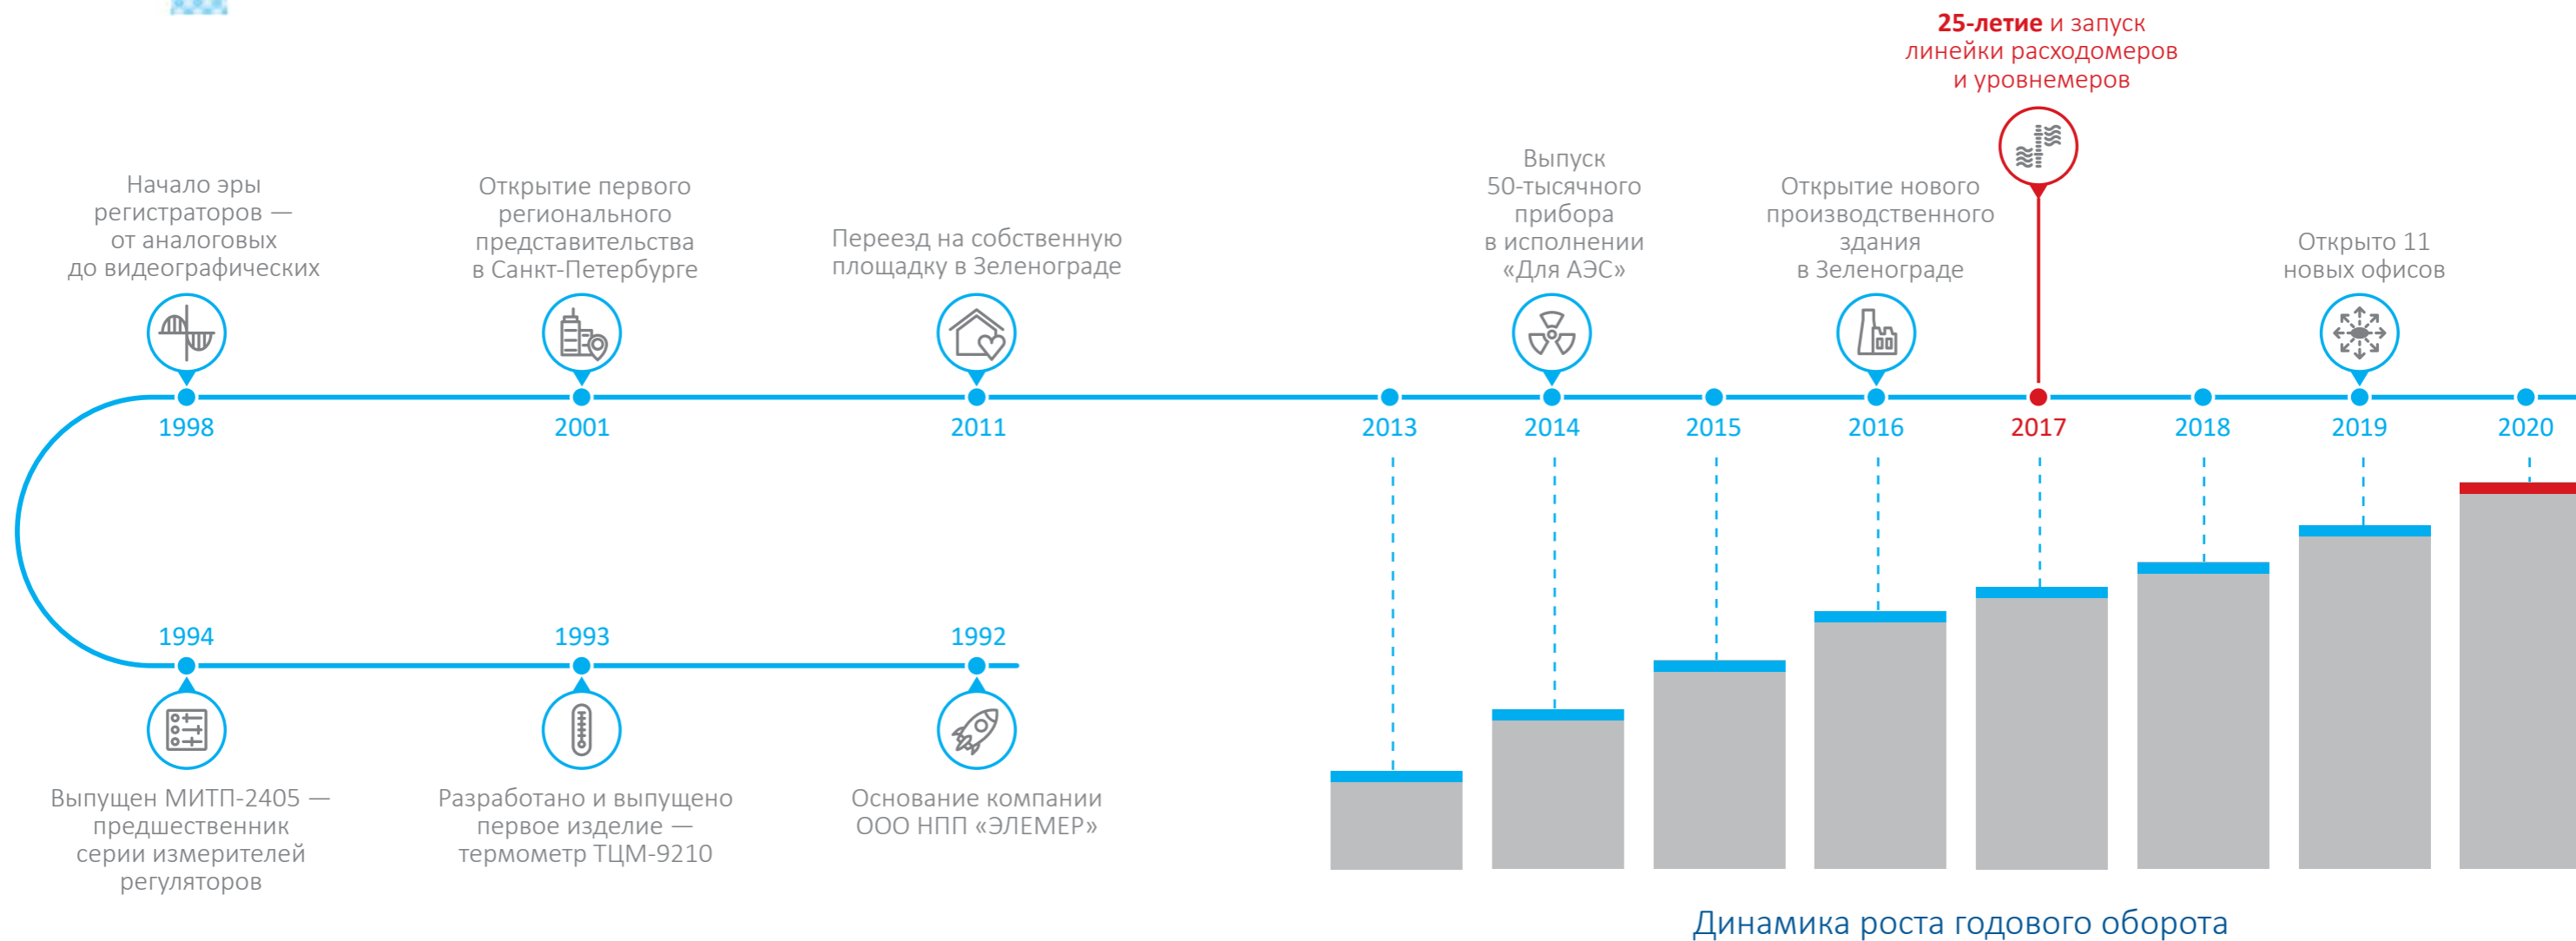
Основание компании ООО НПП «ЭЛЕМЕР»

1992

Разработано и выпущено первое изделие — термометр ТЦМ-9210

1993

Выпущен МИТП-2405 — предшественник серии измерителей регуляторов

1994

Начало эры регистраторов — от аналоговых до видеографических

1998

Открытие первого регионального представительства в Санкт-Петербурге

2001

Переезд на собственную площадку в Зеленограде

2011

2013

Выпуск 50-тысячного прибора в исполнении «Для АЭС»

2014

2015

Открытие нового производственного здания в Зеленограде

2016

**25-летие** и запуск линейки расходомеров и уровнемеров

2017

2018

Открыто 11 новых офисов

2019

2020

Динамика роста годового оборота